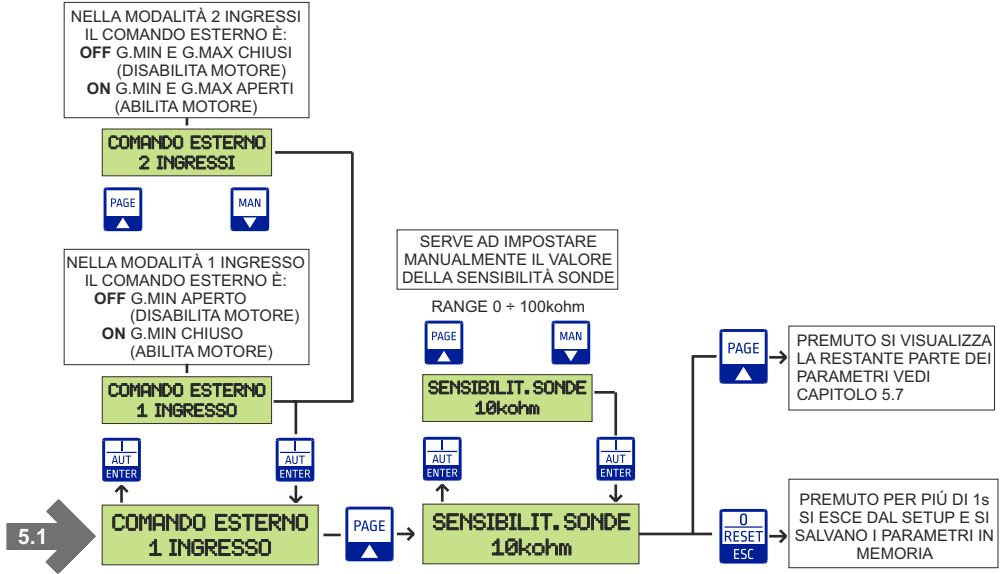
NELLA MODALITÀ 2 INGRESSI IL COMANDO ESTERNO È:
OFF G.MIN E G.MAX CHIUSI (DISABILITA MOTORE)
ON G.MIN E G.MAX APERTI (ABILITA MOTORE)

COMANDO ESTERNO
2 INGRESSI

PAGE

MAN

NELLA MODALITÀ 1 INGRESSO IL COMANDO ESTERNO È:
OFF G.MIN APERTO (DISABILITA MOTORE)
ON G.MIN CHIUSO (ABILITA MOTORE)

COMANDO ESTERNO
1 INGRESSO

I
AUT
ENTER

I
AUT
ENTER

5.1

COMANDO ESTERNO
1 INGRESSO

PAGE

SERVE AD IMPOSTARE MANUALMENTE IL VALORE DELLA SENSIBILITÀ SONDE

RANGE 0 ÷ 100kohm

PAGE

MAN

SENSIBILIT.SONDE
10kohm

I
AUT
ENTER

I
AUT
ENTER

SENSIBILIT.SONDE
10kohm

PAGE

PREMUTO SI VISUALIZZA LA RESTANTE PARTE DEI PARAMETRI VEDI CAPITOLO 5.7

0
RESET
ESC

PREMUTO PER PIÚ DI 1s SI ESCE DAL SETUP E SI SALVANO I PARAMETRI IN MEMORIA